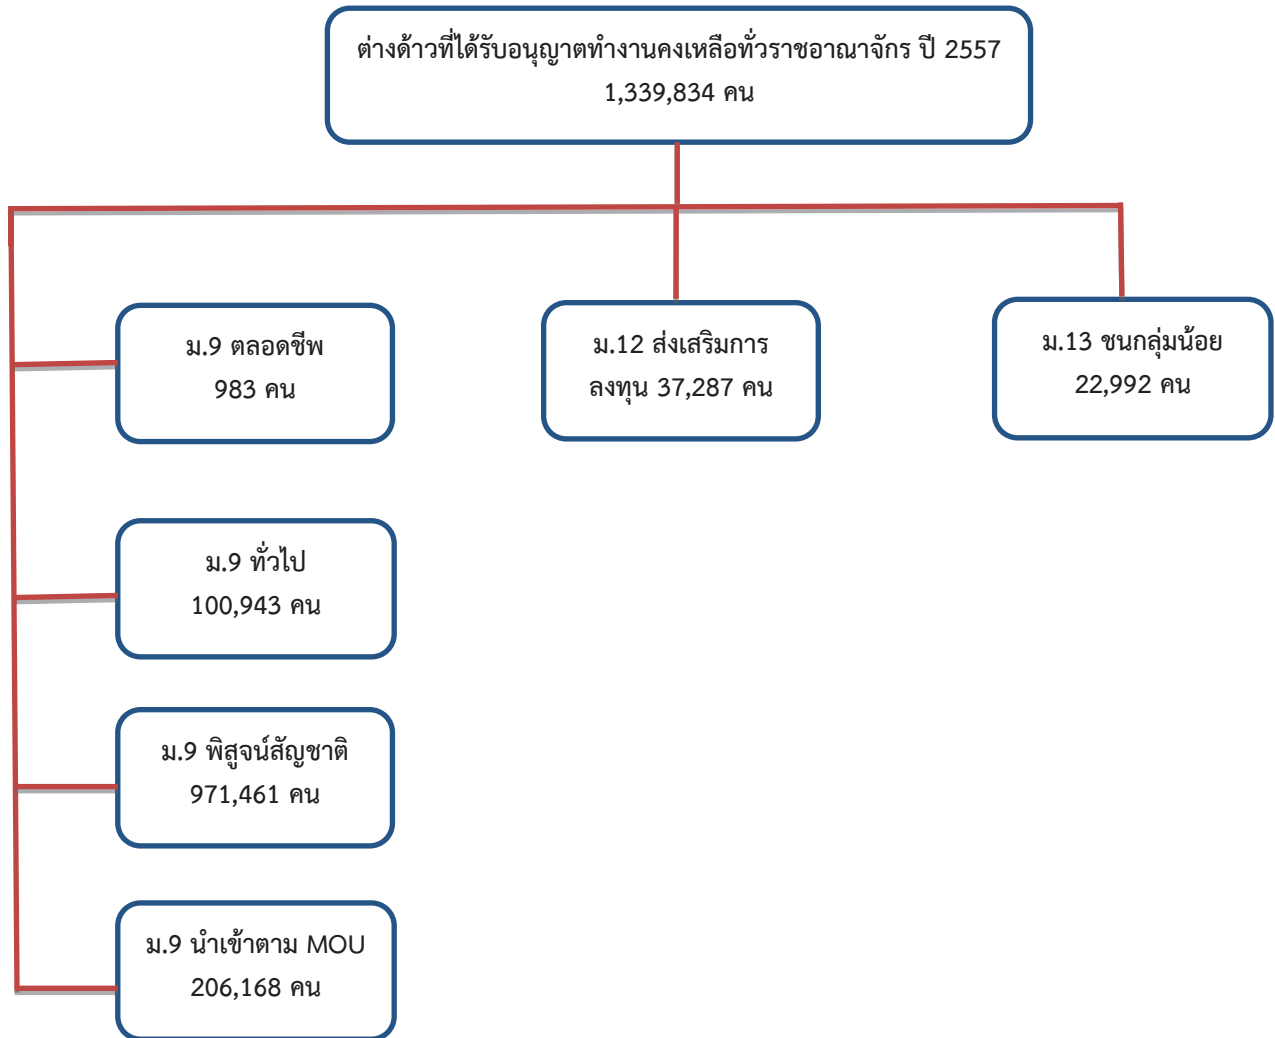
ต่างด้าวที่ได้รับอนุญาตทำงานคงเหลือทั่วราชอาณาจักร ปี 2557
1,339,834 คน

ม.9 ตลอดชีพ
983 คน

ม.12 ส่งเสริมการลงทุน 37,287 คน

ม.13 ชนกลุ่มน้อย
22,992 คน

ม.9 ทั่วไป
100,943 คน

ม.9 พิสูจน์สัญชาติ
971,461 คน

ม.9 นำเข้าตาม MOU
206,168 คน